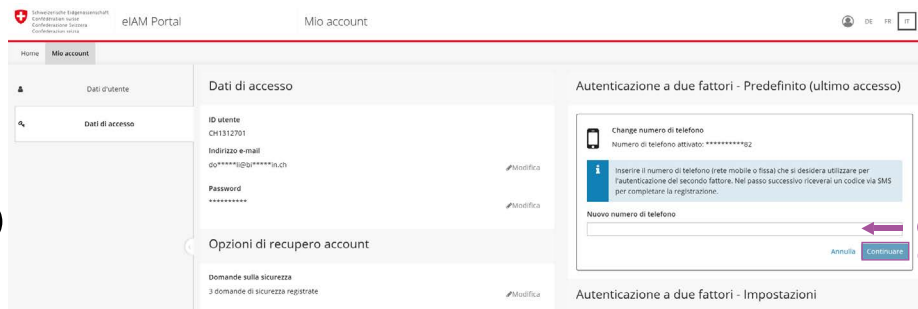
Schweizerische Eidgenossenschaft
Confédération suisse
Confederazione Svizzera
Confederaziun svizra

eIAM Portal

Mio account

DE FR IT

Home Mio account

Dati d'utente

Dati di accesso

Dati di accesso

ID utente
CH1312701

Indirizzo e-mail
do*****li@bl*****in.ch

Modifica

Password
**********

Modifica

Opzioni di recupero account

Domande sulla sicurezza
3 domande di sicurezza registrate

Modifica

Autenticazione a due fattori - Predefinito (ultimo accesso)

Change numero di telefono
Numero di telefono attivato: **********82

Inserire il numero di telefono (rete mobile o fissa) che si desidera utilizzare per l'autenticazione del secondo fattore. Nel passo successivo riceverai un codice via SMS per completare la registrazione.

Nuovo numero di telefono

Annulla Continuare

Autenticazione a due fattori - Impostazioni